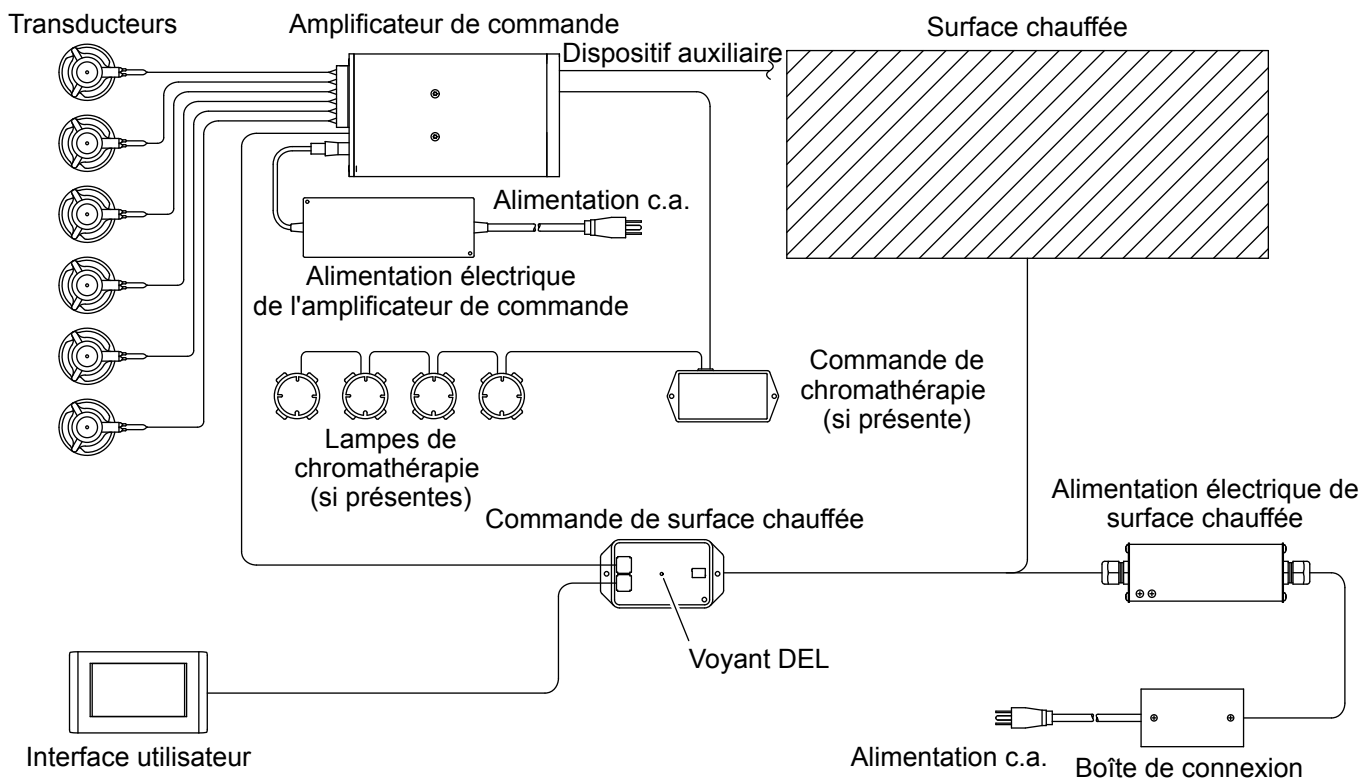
Transducteurs

Amplificateur de commande

Dispositif auxiliaire

Surface chauffée

Alimentation c.a.

Alimentation électrique de l'amplificateur de commande

Commande de chromathérapie (si présente)

Lampes de chromathérapie (si présentes)

Commande de surface chauffée

Alimentation électrique de surface chauffée

Voyant DEL

Interface utilisateur

Alimentation c.a.

Boîte de connexion